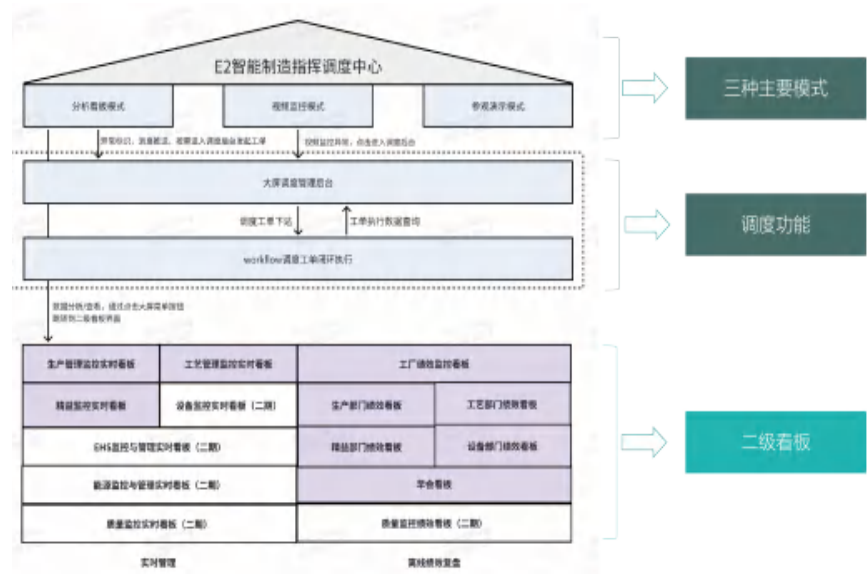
E2智能制造指挥调度中心

分析看板模式

视频监控模式

参观演示模式

三种主要模式

异常标识，流量配置，视频流入调度指令发起工单

视频监控异常，点击进入调度后台

大屏调度管理后台

调度工单下达

工单执行数据查询

workflow调度工单闭环执行

调度功能

数据分析/查看，提供点击大屏简单筛选跳转到二级看板界面

| 生产管理监控实时看板 | 工艺管理监控实时看板 | 工厂绩效监控看板 | |
|---|---|---|---|
| 精益监控实时看板 | 设备监控实时看板（二期） | 生产部门绩效看板 | 工艺部门绩效看板 |
| EHS监控与管理实时看板（二期） | | 精益部门绩效看板 | 设备部门绩效看板 |
| 能源监控与管理实时看板（二期） | | 早会看板 | |
| 质量监控实时看板（二期） | | 质量监控绩效看板（二期） | |
| 实时管理 | | 离线绩效复盘 | |

二级看板